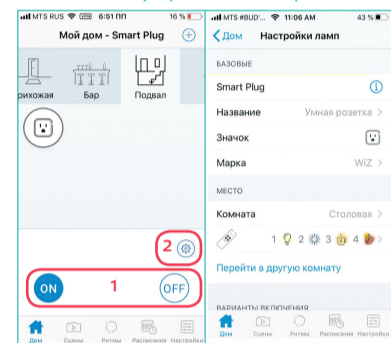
MTS RUS 6:51 ПП 16 %

Мой дом - Smart Plug

рихожая Бар Подвал

2

ON 1 OFF

Дом Сцены Ритмы Расписания Настройки

MTS #BUD' 11:06 AM 43 %

Дом Настройки ламп

БАЗОВЫЕ

Smart Plug

Название Умная розетка >

Значок

Марка WiZ >

МЕСТО

Комната Столовая >

1 2 3 4

Перейти в другую комнату

ВАРИАНТЫ ВКЛЮЧЕНИЯ

Дом Сцены Ритмы Расписания Настройки